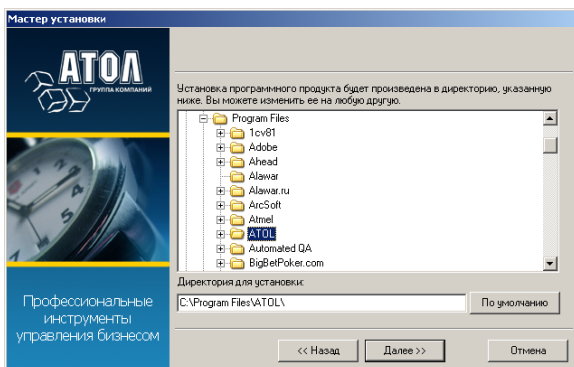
Мастер установки

АТОЛ
ГРУППА КОМПАНИЙ

Профессиональные инструменты управления бизнесом

Установка программного продукта будет произведена в директорию, указанную ниже. Вы можете изменить ее на любую другую.

Program Files
1cv81
Adobe
Ahead
Alawar
Alawar.ru
ArcSoft
Atmel
ATOL
Automated QA
BigBetPoker.com

Директория для установки:
C:\Program Files\ATOL\
По умолчанию

<< Назад
Далее >>
Отмена